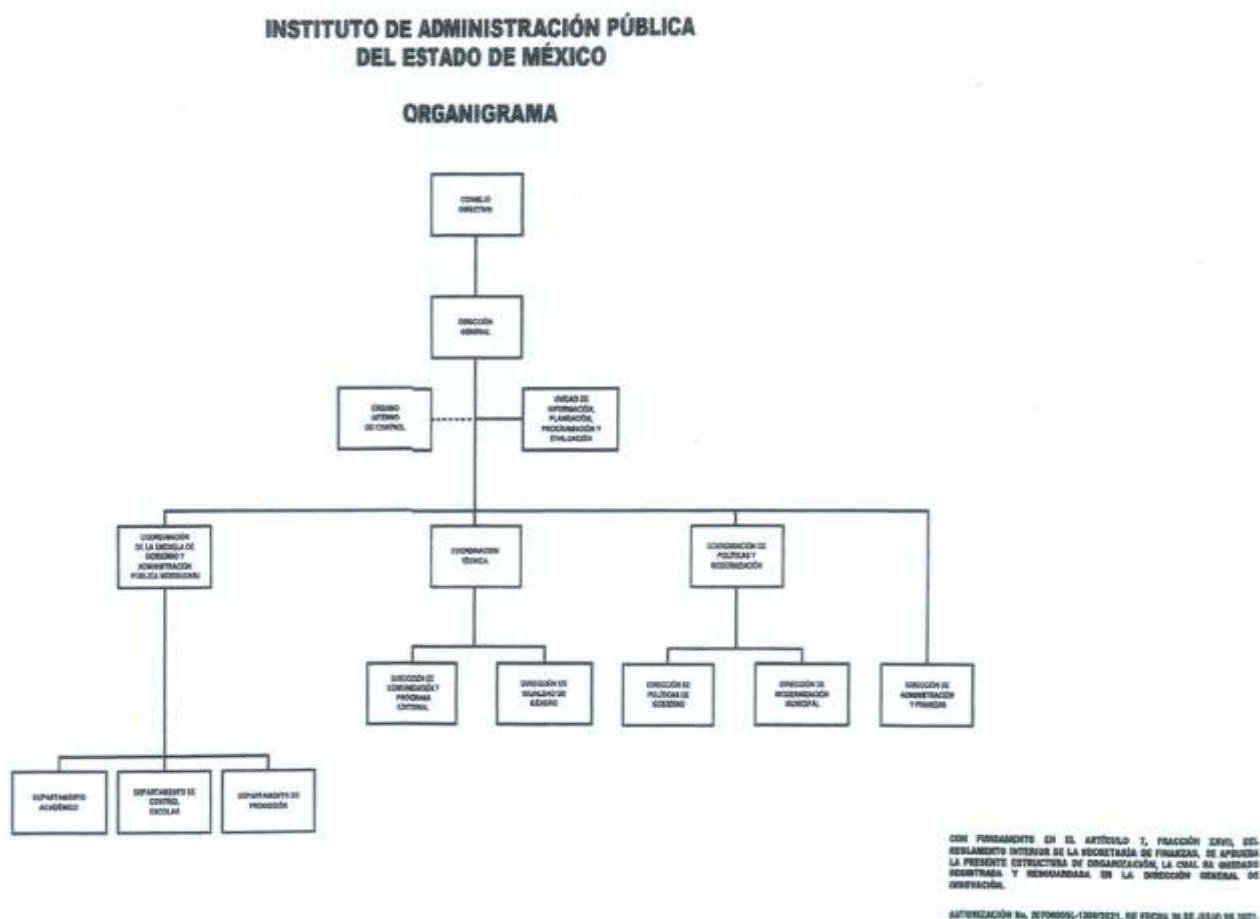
INSTITUTO DE ADMINISTRACIÓN PÚBLICA DEL ESTADO DE MÉXICO

ORGANIGRAMA

CONSEJO DIRECTIVO

DIRECCIÓN GENERAL

ÓRGANO INTERNO DE CONTROL

UNIDAD DE INFORMACIÓN, PLANEACIÓN, PROGRAMACIÓN Y EVALUACIÓN

COORDINACIÓN DE LA ESCUELA DE GOBIERNO Y ADMINISTRACIÓN PÚBLICA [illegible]

COORDINACIÓN TÉCNICA

COORDINACIÓN DE POLÍTICAS Y MODERNIZACIÓN

DIRECCIÓN DE CONTENIDOS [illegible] Y PROGRAMA EDITORIAL

DIRECCIÓN DE IGUALDAD DE GÉNERO

DIRECCIÓN DE POLÍTICAS DE GOBIERNO

DIRECCIÓN DE MODERNIZACIÓN MUNICIPAL

DIRECCIÓN DE ADMINISTRACIÓN Y FINANZAS

DEPARTAMENTO ACADÉMICO

DEPARTAMENTO DE CONTROL ESCOLAR

DEPARTAMENTO DE PROMOCIÓN

CON FUNDAMENTO EN EL ARTÍCULO 7, FRACCIÓN XXVII, DEL REGLAMENTO INTERIOR DE LA SECRETARÍA DE FINANZAS, SE APRUEBA LA PRESENTE ESTRUCTURA DE ORGANIZACIÓN, LA CUAL HA QUEDADO REGISTRADA Y RESGUARDADA EN LA DIRECCIÓN GENERAL DE INNOVACIÓN.

AUTORIZACIÓN No. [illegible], DE FECHA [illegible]